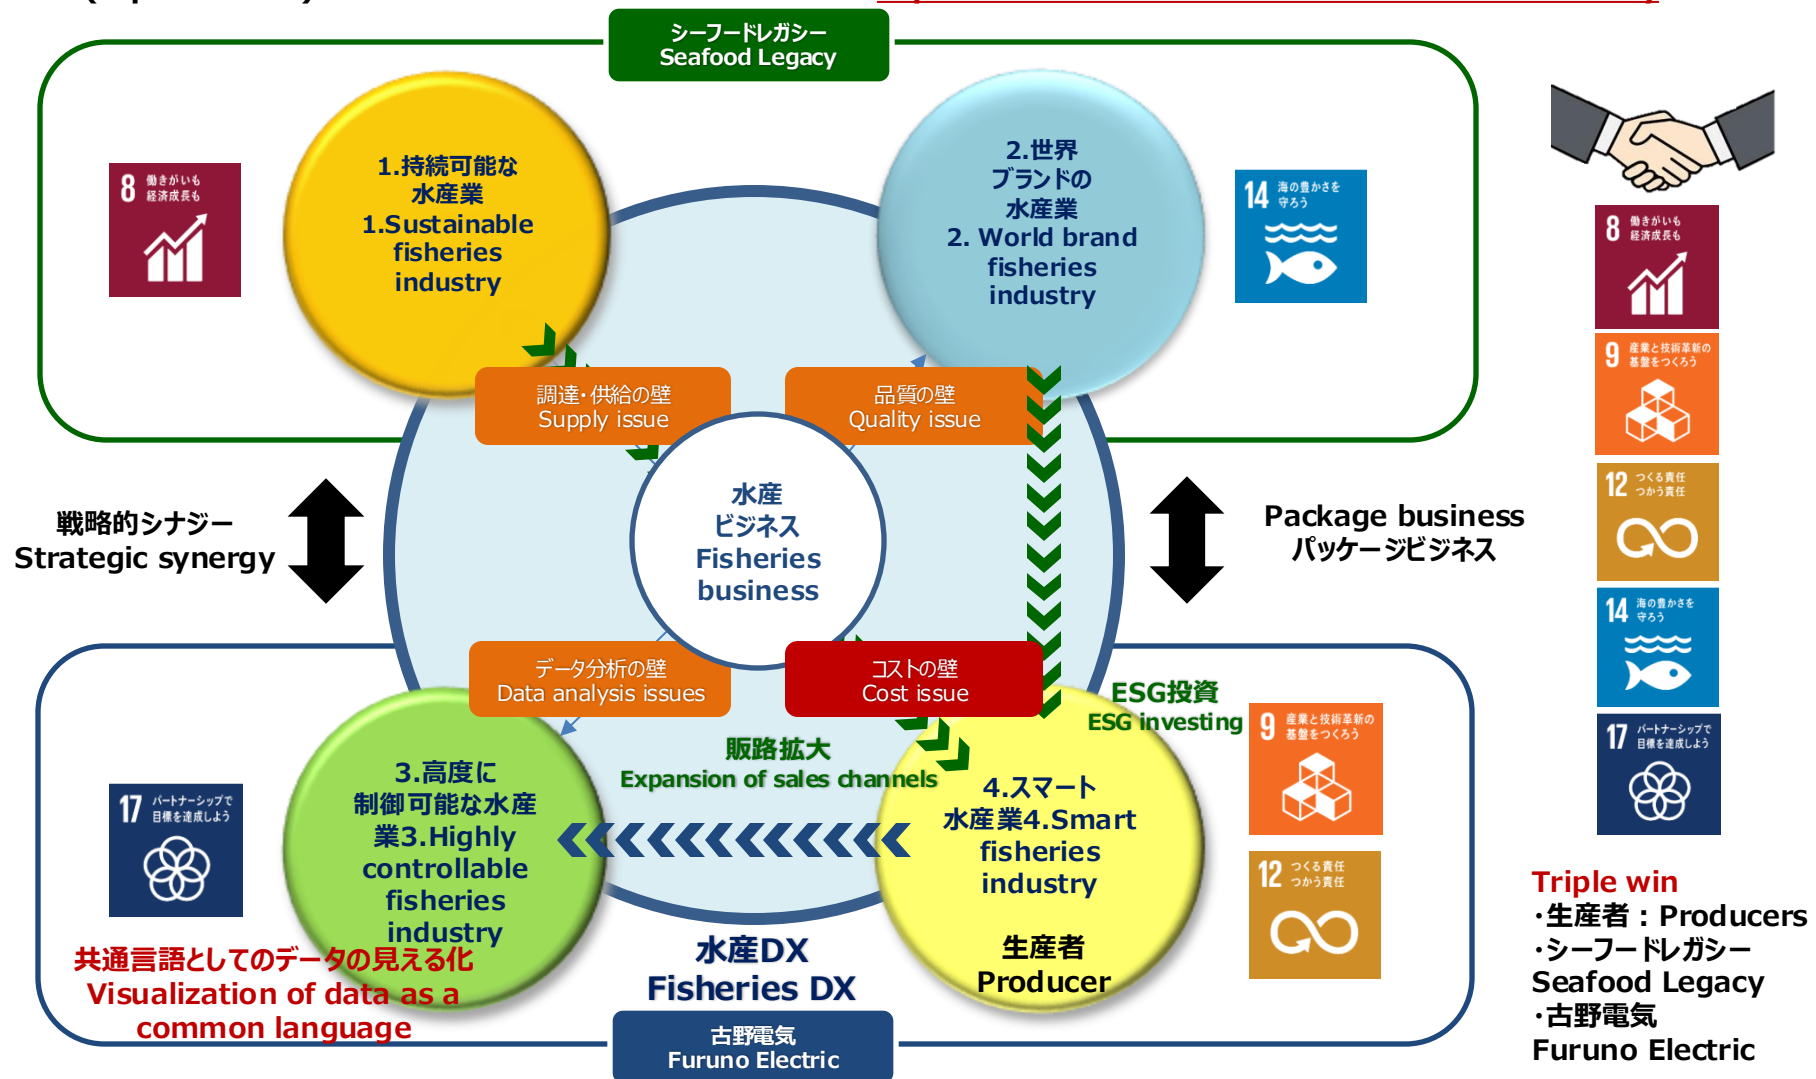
シーフードレガシー
Seafood Legacy

8 働きがいも 経済成長も

1.持続可能な水産業
1.Sustainable fisheries industry

2.世界ブランドの水産業
2. World brand fisheries industry

14 海の豊かさを守ろう

調達・供給の壁
Supply issue

品質の壁
Quality issue

水産ビジネス
Fisheries business

戦略的シナジー
Strategic synergy

Package business
パッケージビジネス

データ分析の壁
Data analysis issues

コストの壁
Cost issue

ESG投資
ESG investing

9 産業と技術革新の基盤をつくろう

販路拡大
Expansion of sales channels

3.高度に制御可能な水産業3.Highly controllable fisheries industry

4.スマート水産業4.Smart fisheries industry

17 パートナーシップで目標を達成しよう

12 つくる責任 つかう責任

共通言語としてのデータの見える化
Visualization of data as a common language

水産DX
Fisheries DX

生産者
Producer

古野電気
Furuno Electric

8 働きがいも 経済成長も
9 産業と技術革新の基盤をつくろう
12 つくる責任 つかう責任
14 海の豊かさを守ろう
17 パートナーシップで目標を達成しよう

Triple win
・生産者：Producers
・シーフードレガシー Seafood Legacy
・古野電気 Furuno Electric